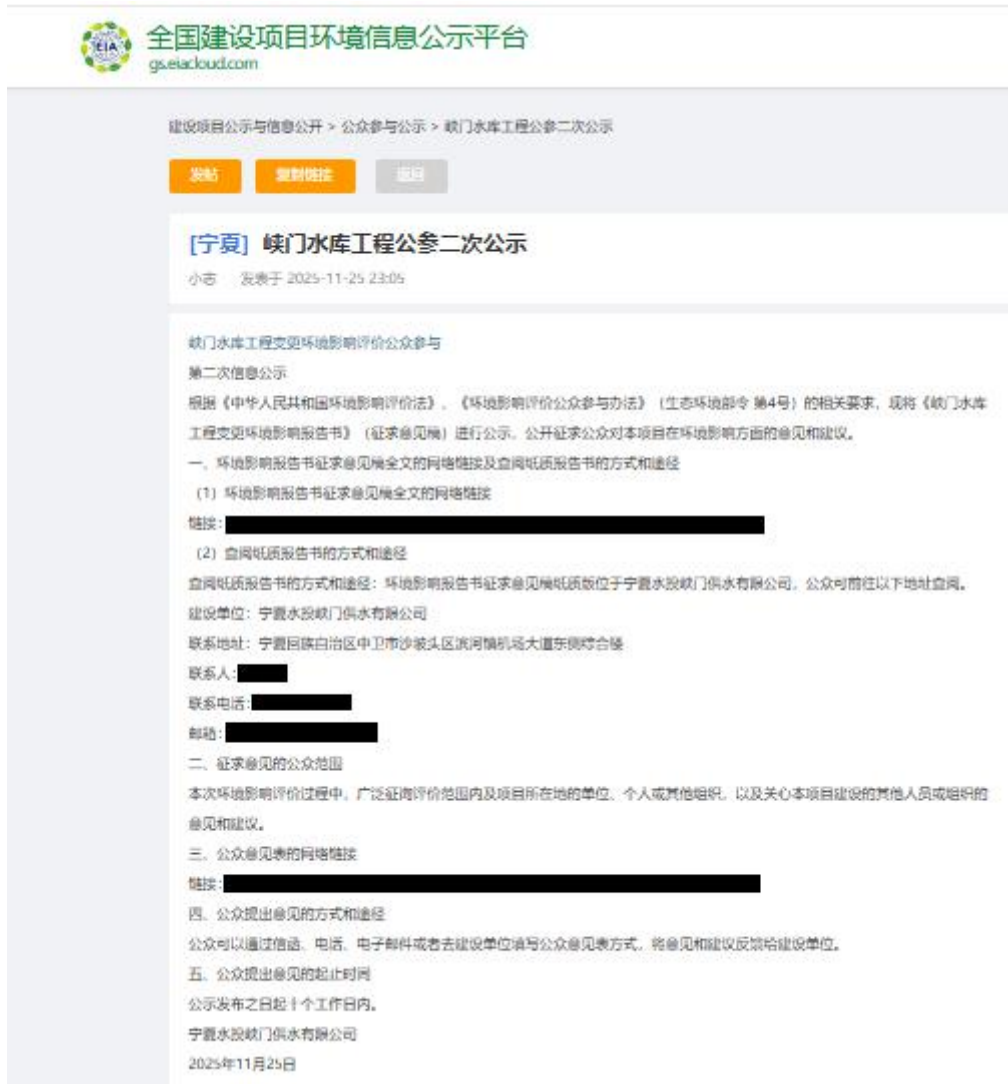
EIA
全国建设项目环境信息公示平台
gs.eiacloud.com

建设项目公示与信息公开 > 公众参与公示 > 峡门水库工程公参二次公示

发帖 复制链接 返回

[宁夏] 峡门水库工程公参二次公示

小苍 发表于 2025-11-25 23:05

峡门水库工程变更环境影响评价公众参与

第二次信息公示

根据《中华人民共和国环境影响评价法》、《环境影响评价公众参与办法》（生态环境部令 第4号）的相关要求，现将《峡门水库工程变更环境影响报告书》（征求意见稿）进行公示，公开征求公众对本项目在环境影响方面的意见和建议。

一、环境影响报告书征求意见稿全文的网络链接及查阅纸质报告书的方式和途径

（1）环境影响报告书征求意见稿全文的网络链接

链接：

（2）查阅纸质报告书的方式和途径

查阅纸质报告书的方式和途径：环境影响报告书征求意见稿纸质版位于宁夏水投峡门供水有限公司，公众可前往以下地址查阅。

建设单位：宁夏水投峡门供水有限公司

联系地址：宁夏回族自治区中卫市沙坡头区滨河镇机场大道东侧综合楼

联系人：

联系电话：

邮箱：

二、征求意见的公众范围

本次环境影响评价过程中，广泛征询评价范围内及项目所在地的单位、个人或其他组织，以及关心本项目建设的其他人员或组织的意见和建议。

三、公众意见表的网络链接

链接：

四、公众提出意见的方式和途径

公众可以通过信函、电话、电子邮件或者去建设单位填写公众意见表方式，将意见和建议反馈给建设单位。

五、公众提出意见的起止时间

公示发布之日起十个工作日内。

宁夏水投峡门供水有限公司

2025年11月25日